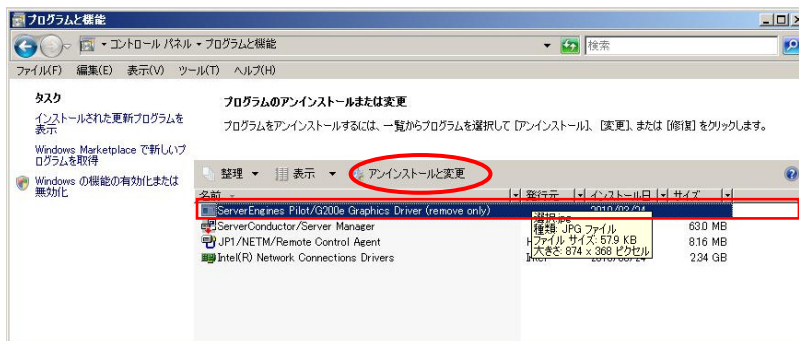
プログラムと機能

▸ コントロール パネル ▸ プログラムと機能

検索

ファイル(F) 編集(E) 表示(V) ツール(T) ヘルプ(H)

タスク

インストールされた更新プログラムを表示

Windows Marketplace で新しいプログラムを取得

Windows の機能の有効化または無効化

プログラムのアンインストールまたは変更

プログラムをアンインストールするには、一覧からプログラムを選択して [アンインストール]、[変更]、または [修復] をクリックします。

整理 ▾ 表示 ▾ アンインストールと変更

| 名前 | 発行元 | インストール日 | サイズ |
|---|---|---|---|
| ServerEngines Pilot/G200e Graphics Driver (remove only) | | 2010/02/24 | |
| ServerConductor/Server Manager | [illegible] | | 63.0 MB |
| JP1/NETM/Remote Control Agent | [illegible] | | 8.16 MB |
| Intel(R) Network Connections Drivers | Intel | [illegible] | 2.34 GB |

選択.jpg
種類: JPG ファイル
ファイル サイズ: 57.9 KB
大きさ: 874 x 368 ピクセル